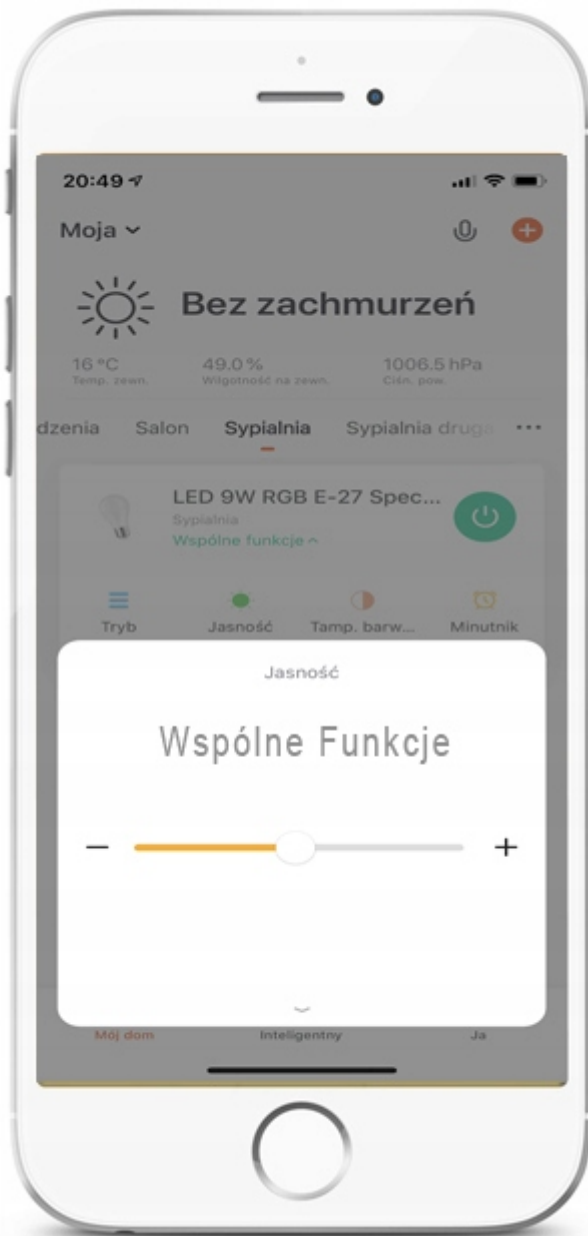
20:49

Moja

Bez zachmurzeń

16 °C
Temp. zewn.

49.0 %
Wilgotność na zewn.

1006.5 hPa
Ciśn. pow.

dzenia Salon Sypialnia Sypialnia druga ···

LED 9W RGB E-27 Spec...
Sypialnia
Wspólne funkcje

Tryb Jasność Tamp. barw... Minutnik

Jasność

Wspólne Funkcje

−

+

Mój dom Inteligentny Ja